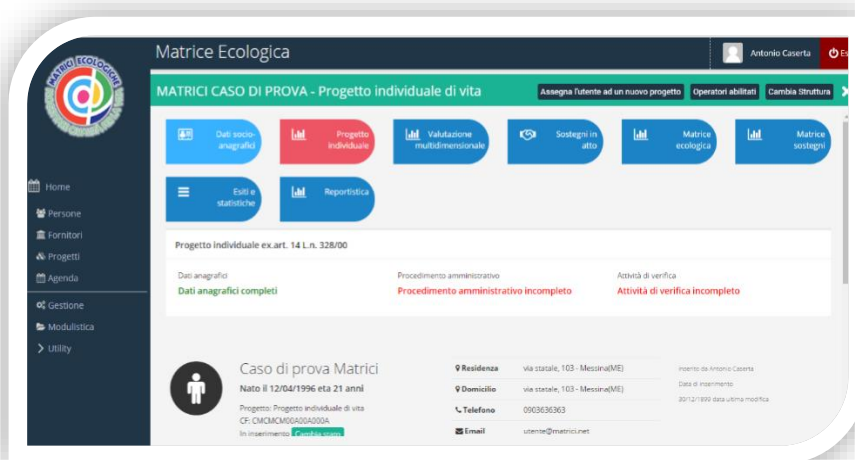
MATRICI ECOLOGICHE

Matrice Ecologica

Antonio Caserta

Home
Persone
Fornitori
Progetti
Agenda
Gestione
Modulistica
Utility

MATRICI CASO DI PROVA - Progetto individuale di vita

Assegna l'utente ad un nuovo progetto
Operatori abilitati
Cambia Struttura

Dati socio-anagrafici
Progetto individuale
Valutazione multidimensionale
Sostegni in atto
Matrice ecologica
Matrice sostegni
Esiti e statistiche
Reportistica

Progetto individuale ex.art. 14 L.n. 328/00

Dati anagrafici
Dati anagrafici completi

Procedimento amministrativo
Procedimento amministrativo incompleto

Attività di verifica
Attività di verifica incompleto

Caso di prova Matrici
Nato il 12/04/1996 eta 21 anni
Progetto: Progetto individuale di vita
CF: CMCMCM00A00A000A
In inserimento Cambia stato

Residenza via statale, 103 - Messina(ME)
Domicilio via statale, 103 - Messina(ME)
Telefono 0903636363
Email utente@matrici.net

Inserito da Antonio Caserta
Data di inserimento
30/12/1899 data ultima modifica